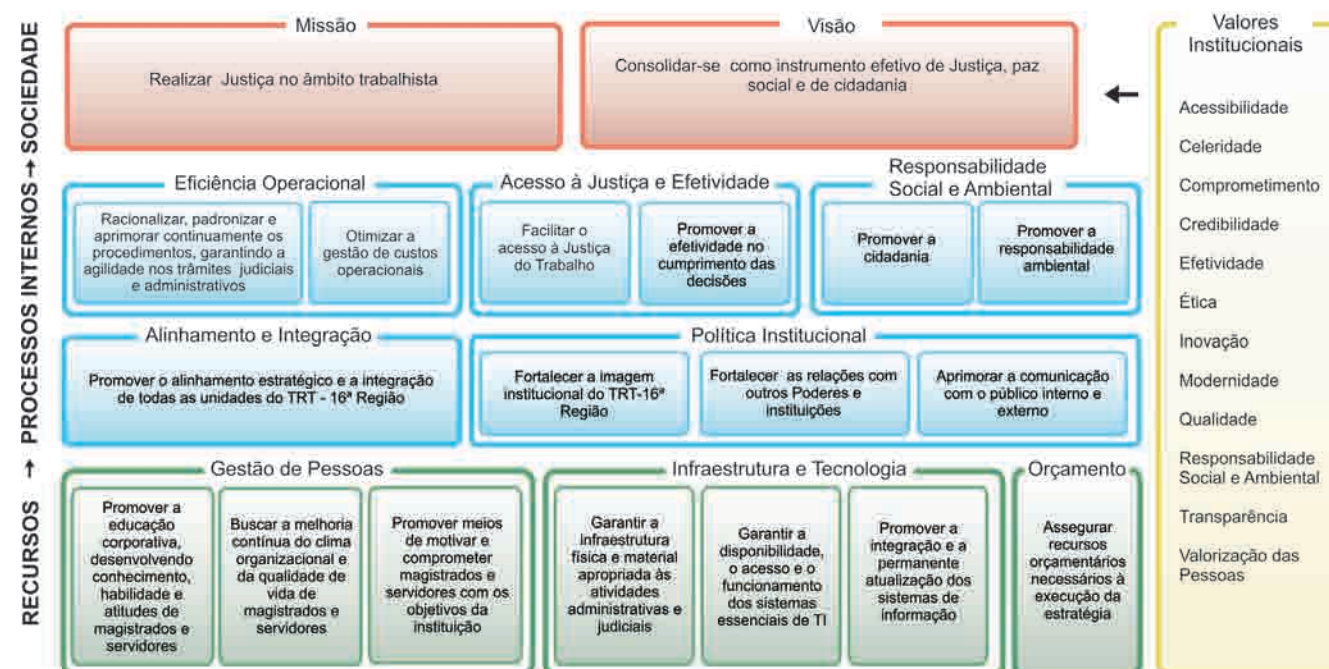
RECURSOS → PROCESSOS INTERNOS → SOCIEDADE

Missão

Realizar Justiça no âmbito trabalhista

Visão

Consolidar-se como instrumento efetivo de Justiça, paz social e de cidadania

Eficiência Operacional

Racionalizar, padronizar e aprimorar continuamente os procedimentos, garantindo a agilidade nos trâmites judiciais e administrativos

Otimizar a gestão de custos operacionais

Acesso à Justiça e Efetividade

Facilitar o acesso à Justiça do Trabalho

Promover a efetividade no cumprimento das decisões

Responsabilidade Social e Ambiental

Promover a cidadania

Promover a responsabilidade ambiental

Alinhamento e Integração

Promover o alinhamento estratégico e a integração de todas as unidades do TRT - 16ª Região

Política Institucional

Fortalecer a imagem institucional do TRT-16ª Região

Fortalecer as relações com outros Poderes e instituições

Aprimorar a comunicação com o público interno e externo

Gestão de Pessoas

Promover a educação corporativa, desenvolvendo conhecimento, habilidade e atitudes de magistrados e servidores

Buscar a melhoria contínua do clima organizacional e da qualidade de vida de magistrados e servidores

Promover meios de motivar e comprometer magistrados e servidores com os objetivos da instituição

Infraestrutura e Tecnologia

Garantir a infraestrutura física e material apropriada às atividades administrativas e judiciais

Garantir a disponibilidade, o acesso e o funcionamento dos sistemas essenciais de TI

Promover a integração e a permanente atualização dos sistemas de informação

Orçamento

Assegurar recursos orçamentários necessários à execução da estratégia

Valores Institucionais

Acessibilidade
Celeridade
Comprometimento
Credibilidade
Efetividade
Ética
Inovação
Modernidade
Qualidade
Responsabilidade Social e Ambiental
Transparência
Valorização das Pessoas